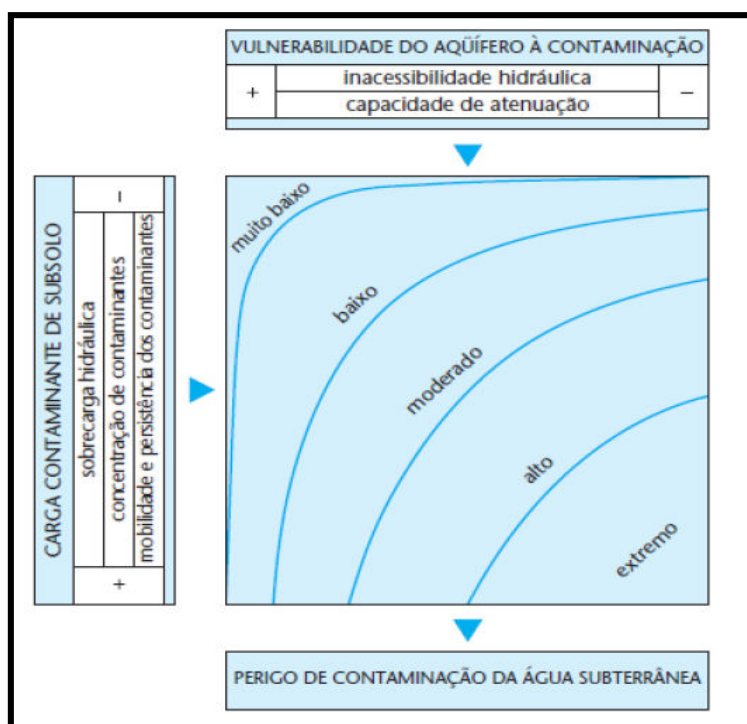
VULNERABILIDADE DO AQÜÍFERO À CONTAMINAÇÃO

| + | inacessibilidade hidráulica | – |
|---|---|---|
| | capacidade de atenuação | |

CARGA CONTAMINANTE DE SUBSOLO

–

sobrecarga hidráulica

concentração de contaminantes

mobilidade e persistência dos contaminantes

+

muito baixo

baixo

moderado

alto

extremo

PERIGO DE CONTAMINAÇÃO DA ÁGUA SUBTERRÂNEA